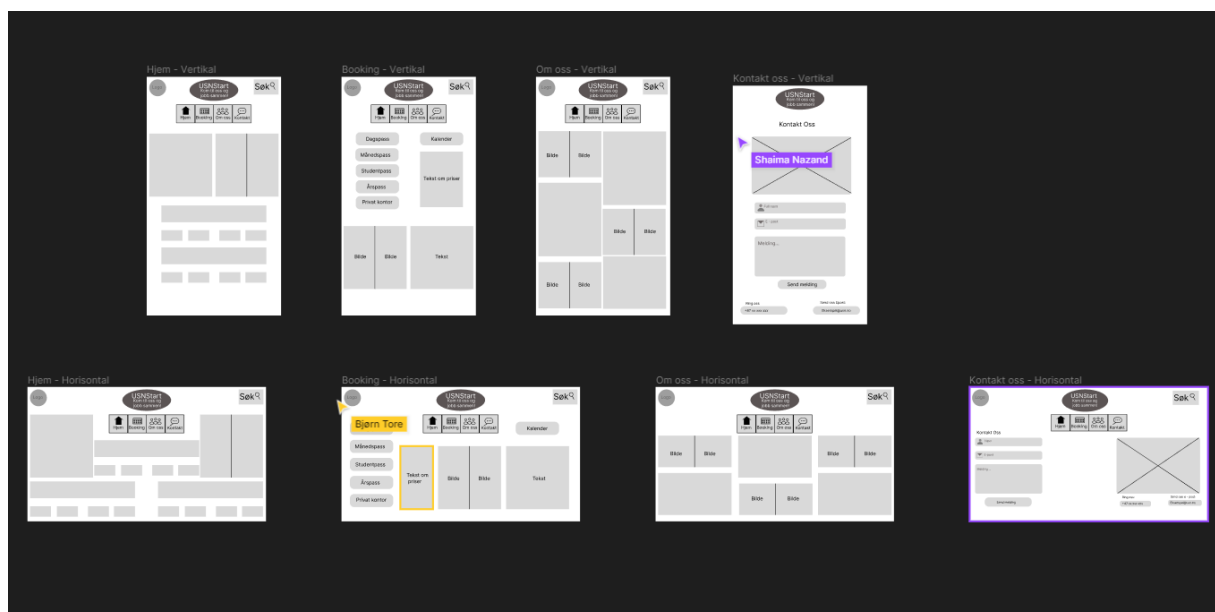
Hjem - Vertikal

USNStart
Kom til oss og jobb sammen!

Søk

Hjem Booking Om oss Kontakt

Booking - Vertikal

USNStart
Kom til oss og jobb sammen!

Søk

Hjem Booking Om oss Kontakt

Dagspass
Kalender
Månedspass
Studentpass
Tekst om priser
Årspass
Privat kontor

Bilde
Bilde
Tekst

Om oss - Vertikal

USNStart
Kom til oss og jobb sammen!

Søk

Hjem Booking Om oss Kontakt

Bilde
Bilde
Bilde
Bilde
Bilde
Bilde

Kontakt oss - Vertikal

USNStart
Kom til oss og jobb sammen!

Kontakt Oss

Shaima Nazand

Fornavn
E-post
Melding...
Send melding

Ring oss
Send oss Epost

Hjem - Horisontal

USNStart
Kom til oss og jobb sammen!

Søk

Hjem Booking Om oss Kontakt

Booking - Horisontal

Bjørn Tore

USNStart
Kom til oss og jobb sammen!

Søk

Hjem Booking Om oss Kontakt

Kalender
Månedspass
Studentpass
Tekst om priser
Bilde
Bilde
Tekst
Årspass
Privat kontor

Om oss - Horisontal

USNStart
Kom til oss og jobb sammen!

Søk

Hjem Booking Om oss Kontakt

Bilde
Bilde
Bilde
Bilde
Bilde
Bilde

Kontakt oss - Horisontal

USNStart
Kom til oss og jobb sammen!

Søk

Hjem Booking Om oss Kontakt

Kontakt Oss
Navn
E-post
Melding...
Send melding
Ring oss